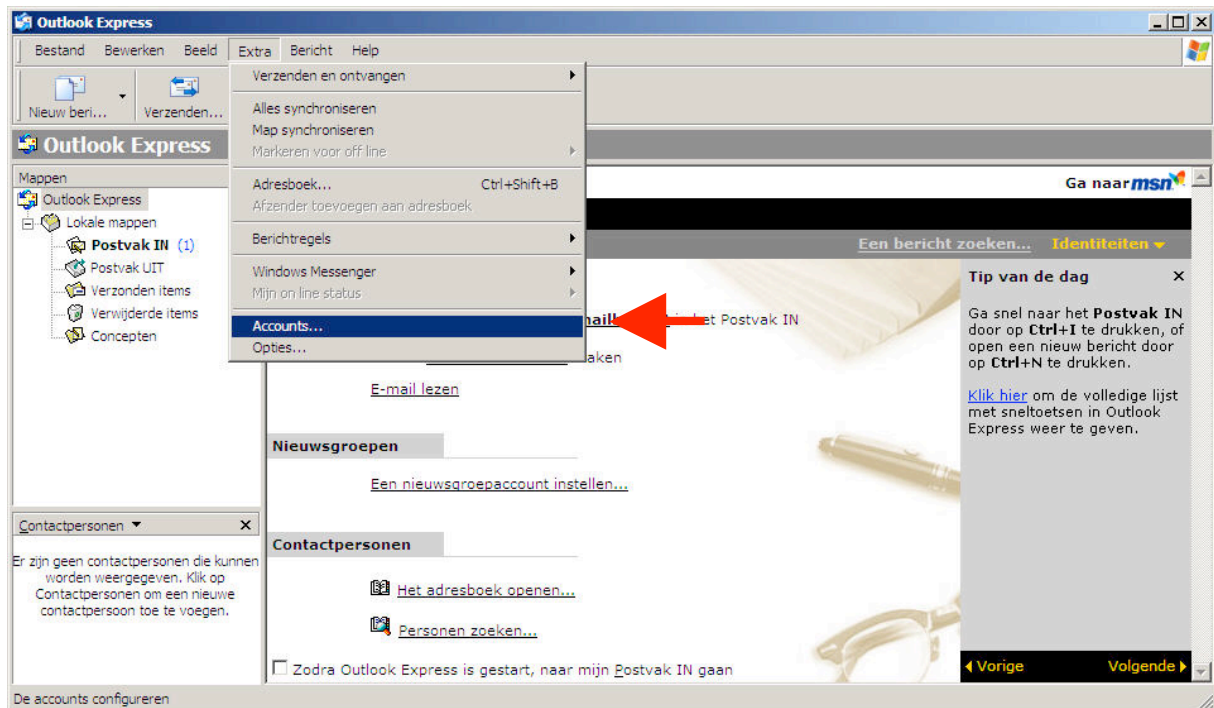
Outlook Express

Bestand Bewerken Beeld Extra Bericht Help

Nieuw beri... Verzenden...

Verzenden en ontvangen
Alles synchroniseren
Map synchroniseren
Markeren voor off line
Adresboek... Ctrl+Shift+B
Afzender toevoegen aan adresboek
Berichtregels
Windows Messenger
Mijn on line status
Accounts...
Opties...

Outlook Express

Mappen
Outlook Express
Lokale mappen
Postvak IN (1)
Postvak UIT
Verzonden items
Verwijderde items
Concepten

Ga naar msn

Een bericht zoeken... Identiteiten

mail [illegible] het Postvak IN

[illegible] aken

E-mail lezen

Nieuwsgroepen

Een nieuwsgroepaccount instellen...

Contactpersonen

Het adresboek openen...

Personen zoeken...

Zodra Outlook Express is gestart, naar mijn Postvak IN gaan

Tip van de dag

Ga snel naar het Postvak IN door op Ctrl+I te drukken, of open een nieuw bericht door op Ctrl+N te drukken.

Klik hier om de volledige lijst met sneltoetsen in Outlook Express weer te geven.

Vorige Volgende

Contactpersonen

Er zijn geen contactpersonen die kunnen worden weergegeven. Klik op Contactpersonen om een nieuwe contactpersoon toe te voegen.

De accounts configureren